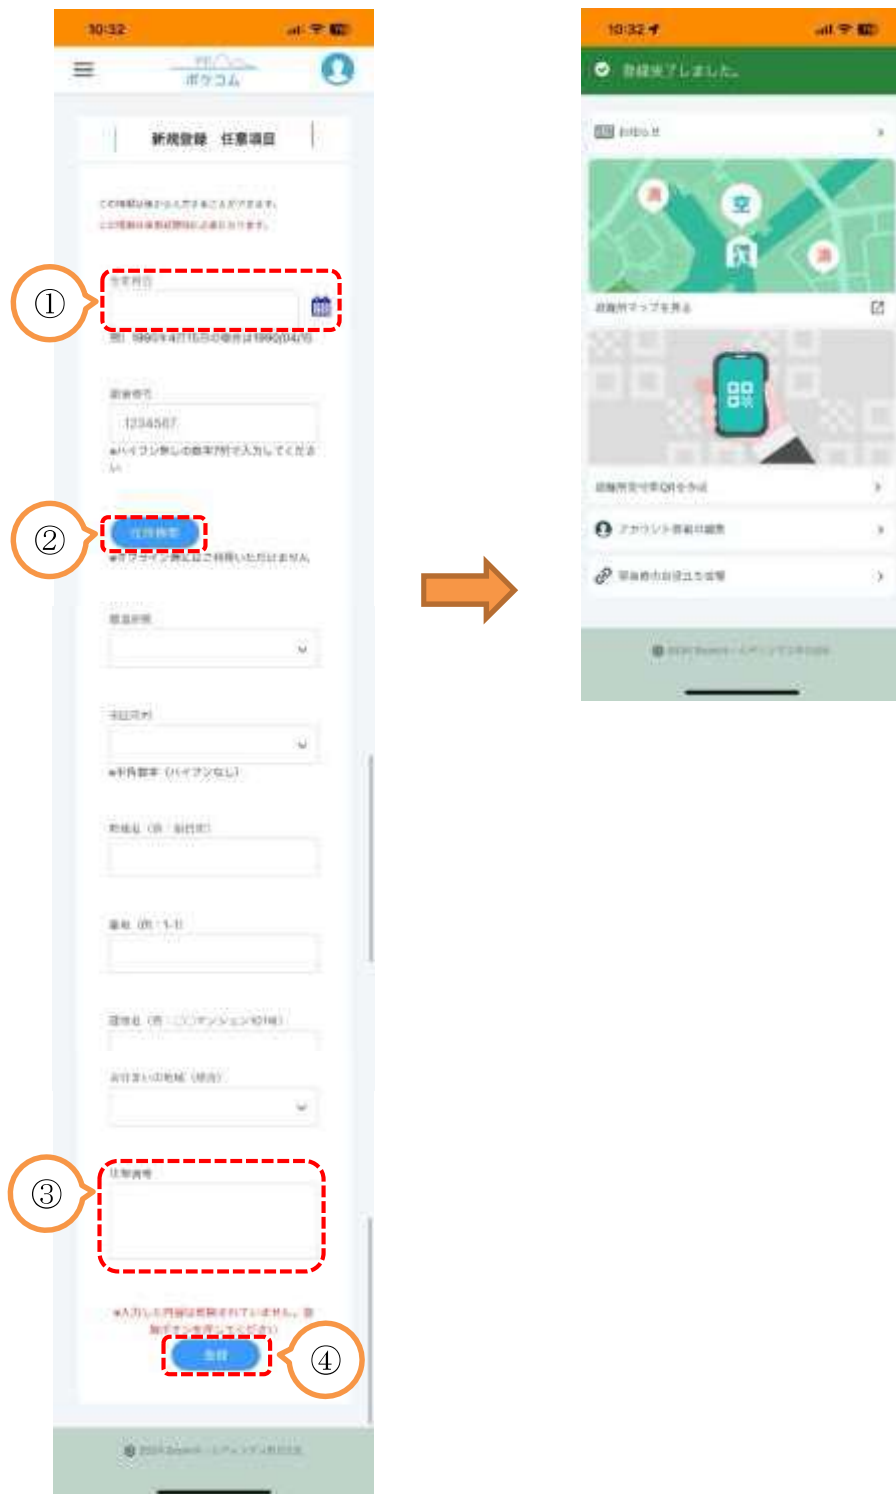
10:32

ボウコム

新規登録　任意項目

この情報は後から入力することができます。
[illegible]

①

生年月日

例）1990年4月15日の場合は1990/04/15

郵便番号

1234567

※ハイフン無しの数字7桁で入力してください

②

住所検索

※オフライン時はご利用いただけません

都道府県

市区町村

※半角数字（ハイフンなし）

町域名（例：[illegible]）

番地（例：1-1）

建物名（例：〇〇マンション101号）

お住まいの地域（防災）

③

任意備考

※入力した内容は登録されていません。登録ボタンを押してください

登録

④

© 2024 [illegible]

10:32

登録完了しました。

お知らせ

避難所マップを見る

避難所受付用QRを表示

アカウント情報の編集

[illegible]

© 2024 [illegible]